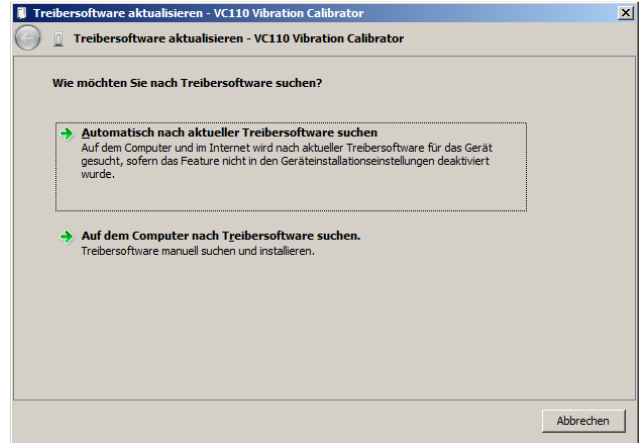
Treibersoftware aktualisieren - VC110 Vibration Calibrator

Treibersoftware aktualisieren - VC110 Vibration Calibrator

Wie möchten Sie nach Treibersoftware suchen?

Automatisch nach aktueller Treibersoftware suchen
Auf dem Computer und im Internet wird nach aktueller Treibersoftware für das Gerät gesucht, sofern das Feature nicht in den Geräteinstallationseinstellungen deaktiviert wurde.

Auf dem Computer nach Treibersoftware suchen.
Treibersoftware manuell suchen und installieren.

Abbrechen